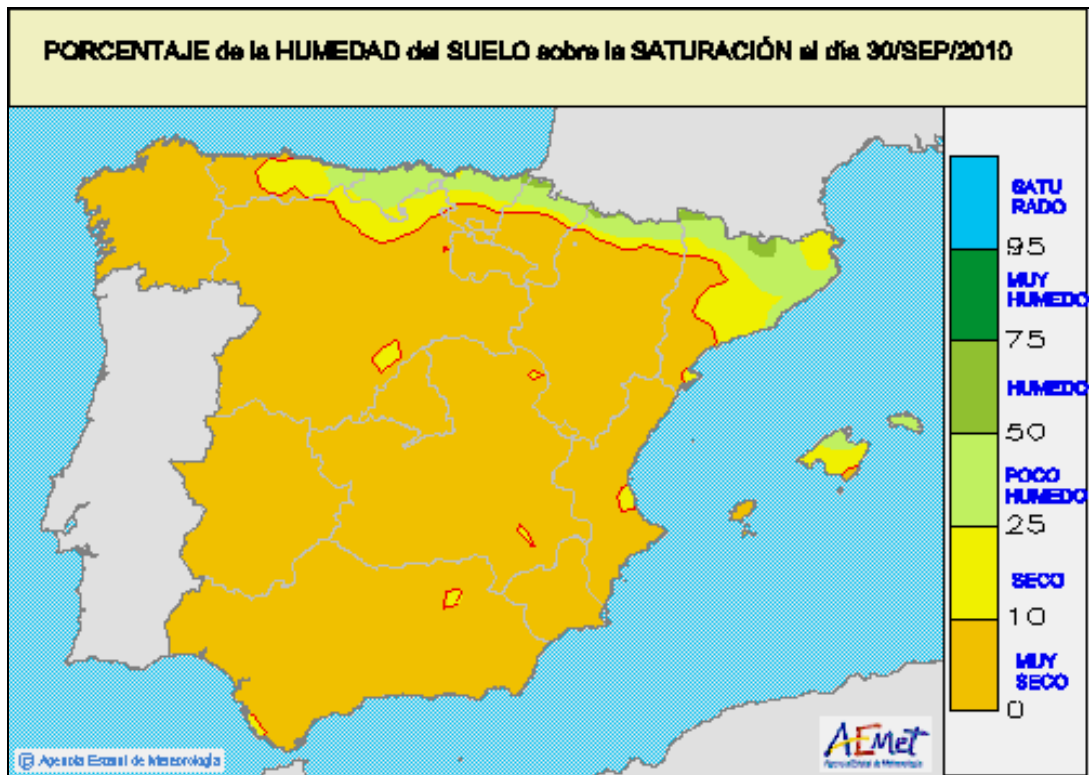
PORCENTAJE de la HUMEDAD del SUELO sobre la SATURACIÓN al día 30/SEP/2010

SATURADO
95
MUY HUMEDO
75
HUMEDO
50
POCO HUMEDO
25
SECO
10
MUY SECO
0

AEmet
Agencia Estatal de Meteorología

© Agencia Estatal de Meteorología